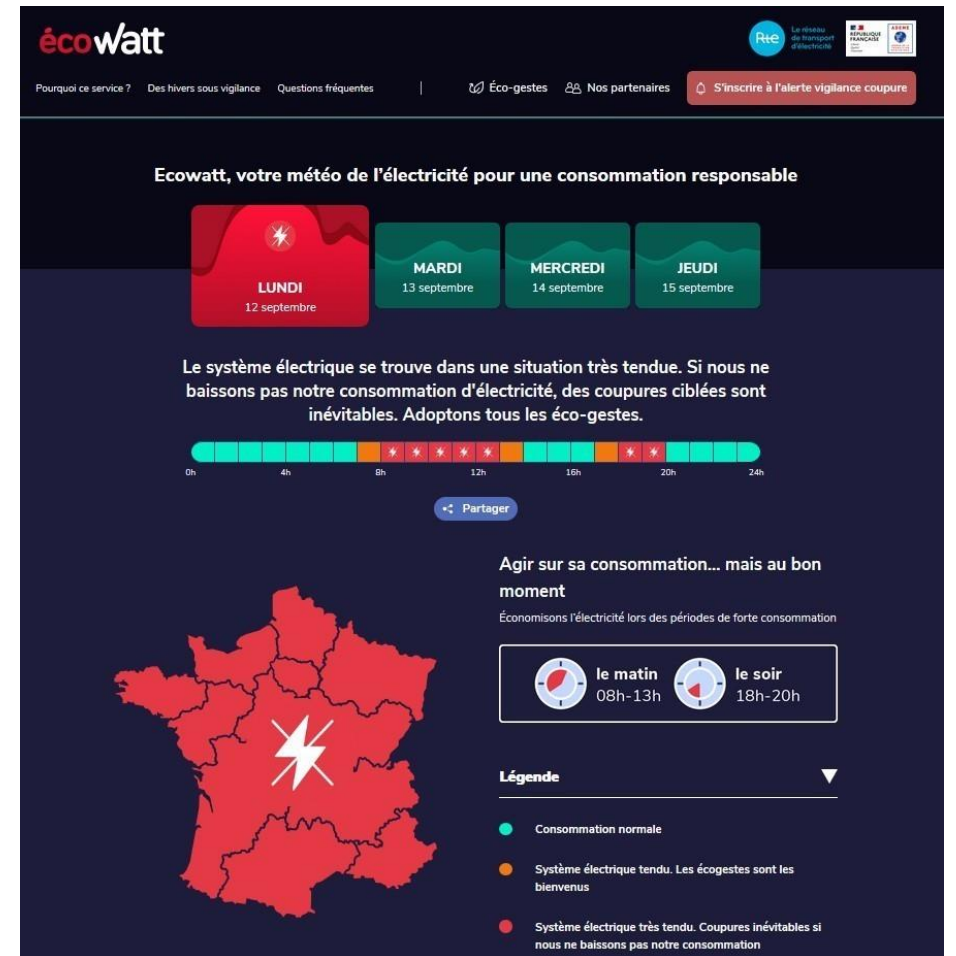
écowatt

Rte Le réseau de transport d'électricité

RÉPUBLIQUE FRANÇAISE ADEME

Pourquoi ce service ? Des hivers sous vigilance Questions fréquentes | Éco-gestes Nos partenaires S'inscrire à l'alerte vigilance coupure

Ecowatt, votre météo de l'électricité pour une consommation responsable

LUNDI
12 septembre

MARDI
13 septembre

MERCREDI
14 septembre

JEUDI
15 septembre

Le système électrique se trouve dans une situation très tendue. Si nous ne baissons pas notre consommation d'électricité, des coupures ciblées sont inévitables. Adoptons tous les éco-gestes.

0h 4h 8h 12h 16h 20h 24h

Partager

Agir sur sa consommation... mais au bon moment

Économisons l'électricité lors des périodes de forte consommation

le matin
08h-13h

le soir
18h-20h

Légende

Consommation normale

Système électrique tendu. Les écogestes sont les bienvenus

Système électrique très tendu. Coupures inévitables si nous ne baissons pas notre consommation